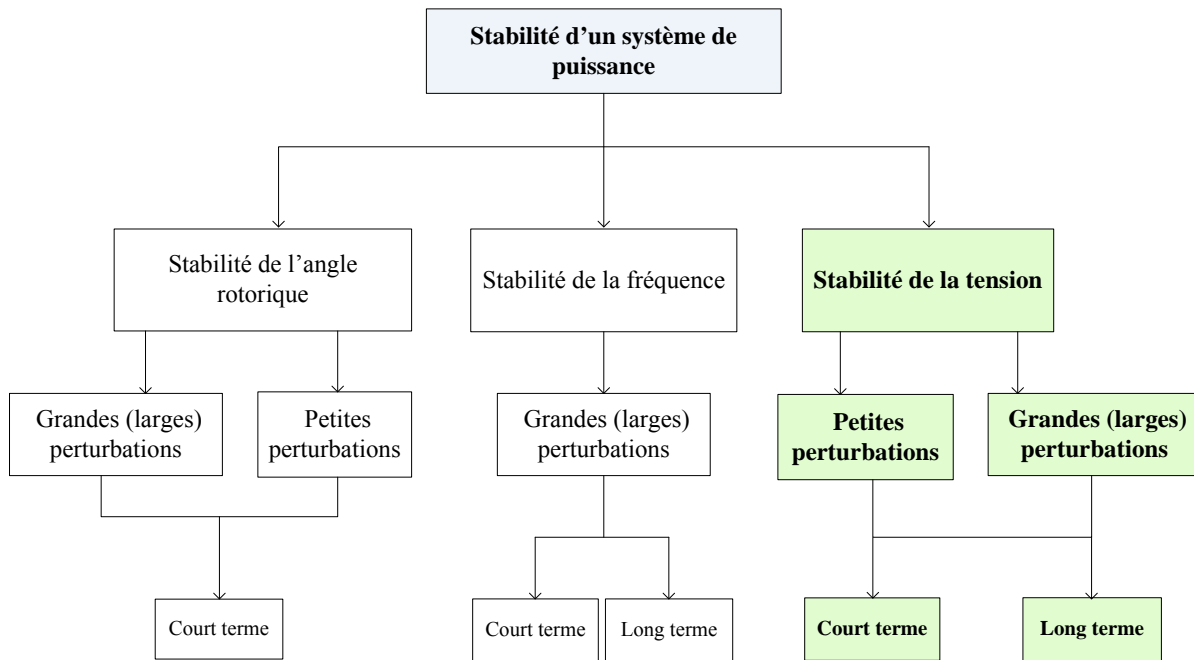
Stabilité d'un système de puissance

Stabilité de l'angle rotorique

Stabilité de la fréquence

Stabilité de la tension

Grandes (larges) perturbations

Petites perturbations

Grandes (larges) perturbations

Petites perturbations

Grandes (larges) perturbations

Court terme

Court terme

Long terme

Court terme

Long terme